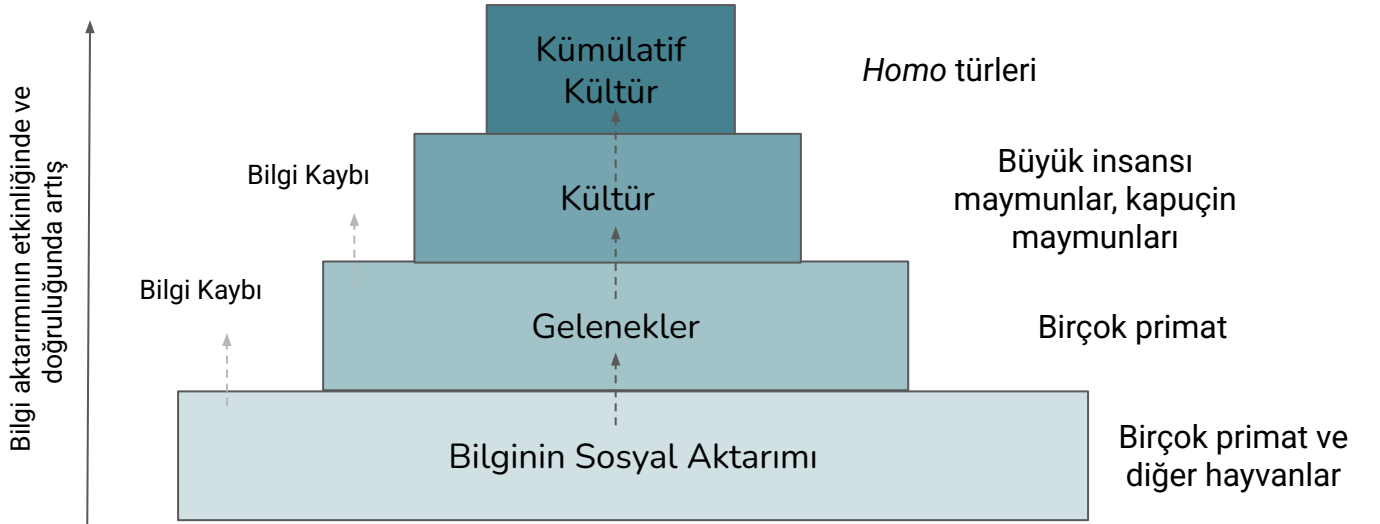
Bilgi aktarımının etkinliğinde ve doğruluğunda artış

Kümülatif Kültür

Homo türleri

Bilgi Kaybı

Kültür

Büyük insansı maymunlar, kapuçin maymunları

Bilgi Kaybı

Gelenekler

Birçok primat

Bilginin Sosyal Aktarımı

Birçok primat ve diğer hayvanlar